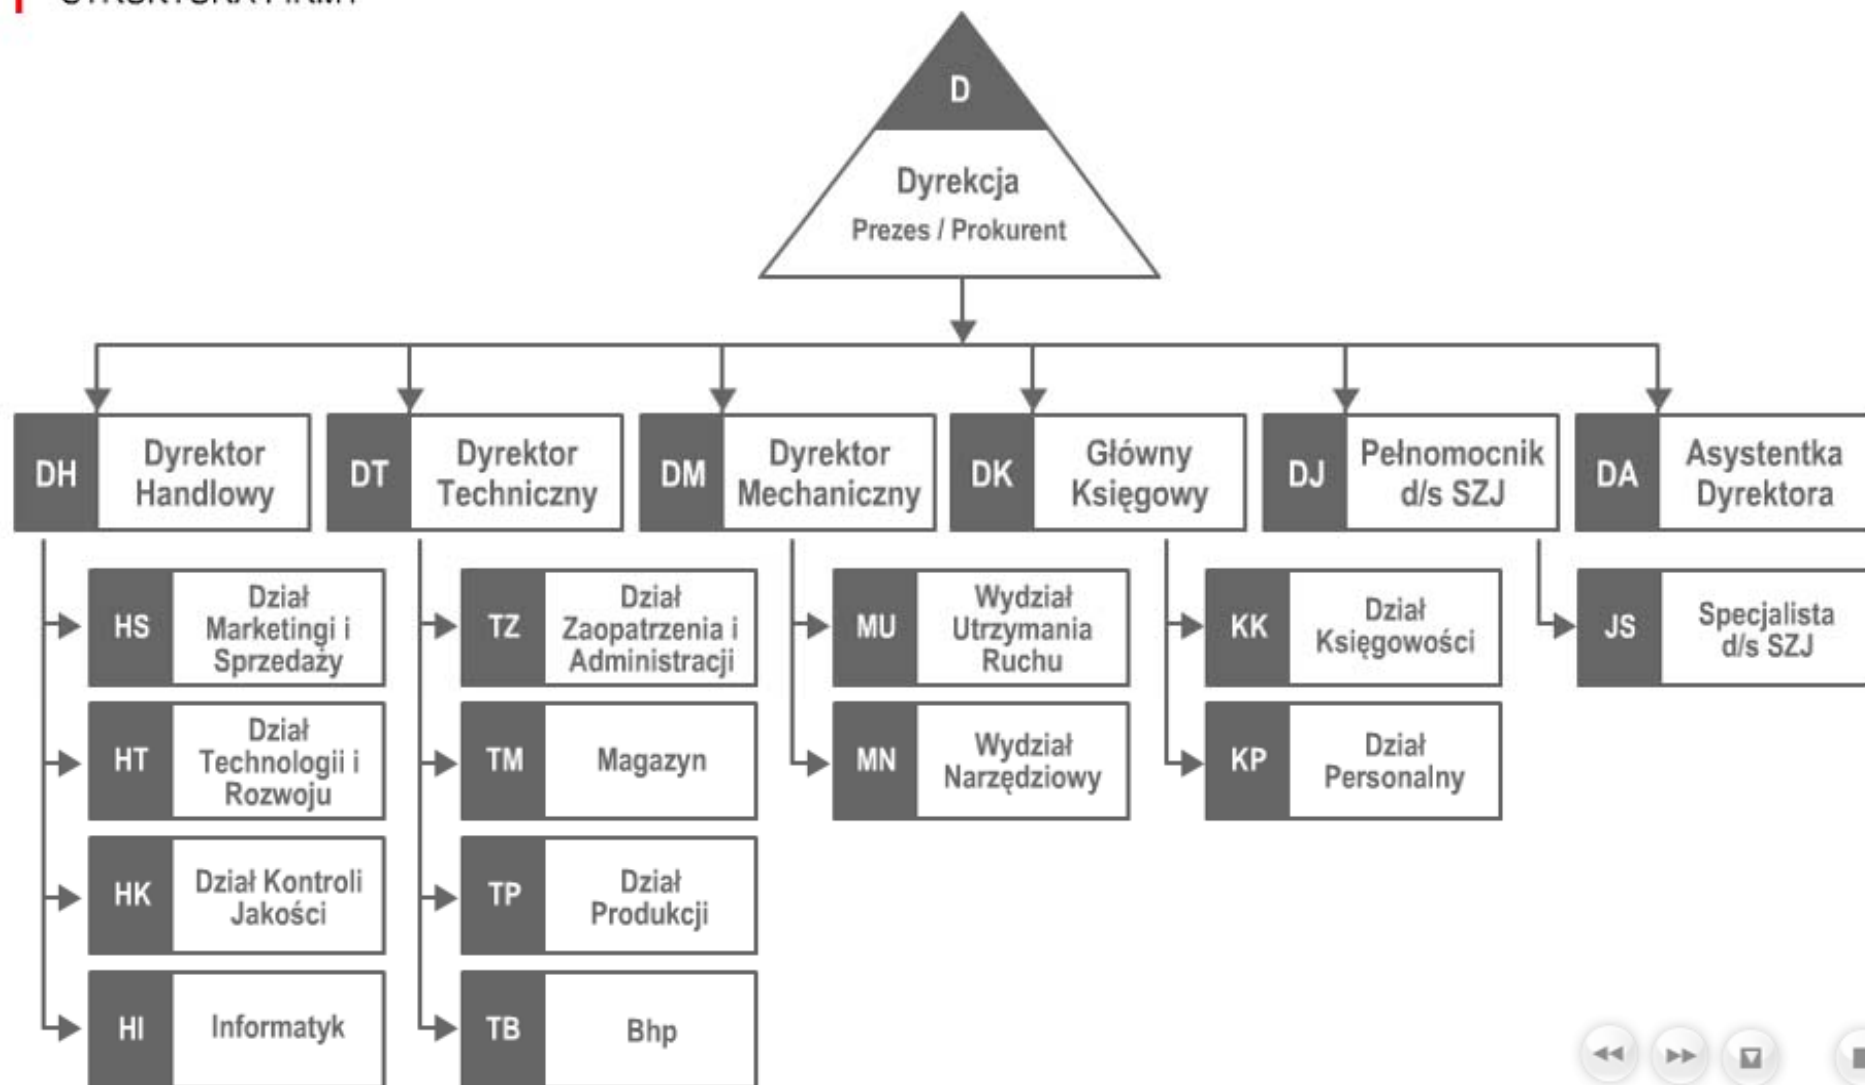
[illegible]

D

Dyrekcja
Prezes / Prokurent

DH Dyrektor Handlowy

DT Dyrektor Techniczny

DM Dyrektor Mechaniczny

DK Główny Księgowy

DJ Pełnomocnik d/s SZJ

DA Asystentka Dyrektora

HS Dział Marketingi i Sprzedaży

HT Dział Technologii i Rozwoju

HK Dział Kontroli Jakości

HI Informatyk

TZ Dział Zaopatrzenia i Administracji

TM Magazyn

TP Dział Produkcji

TB Bhp

MU Wydział Utrzymania Ruchu

MN Wydział Narzędziowy

KK Dział Księgowości

KP Dział Personalny

JS Specjalista d/s SZJ